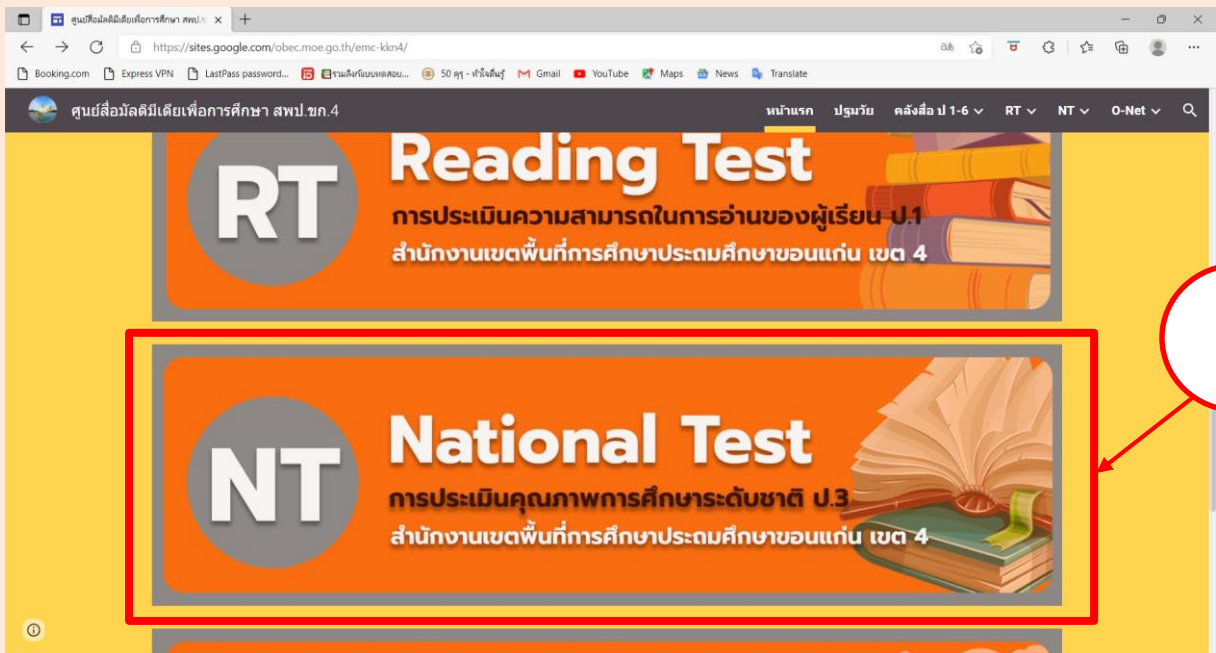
ศูนย์สื่อมัลติมีเดียเพื่อการศึกษา สพป.ข ×

https://sites.google.com/obec.moe.go.th/emc-kkn4/

Booking.com Express VPN LastPass password... รวมลิงก์แบบทดสอบ... 50 ครู - ทำได้ทันที Gmail YouTube Maps News Translate

ศูนย์สื่อมัลติมีเดียเพื่อการศึกษา สพป.ขก.4

หน้าแรก ปฐมวัย คลังสื่อ ป 1-6 RT NT O-Net

RT
Reading Test
การประเมินความสามารถในการอ่านของผู้เรียน ป.1
สำนักงานเขตพื้นที่การศึกษาประถมศึกษาขอนแก่น เขต 4

NT
National Test
การประเมินคุณภาพการศึกษาระดับชาติ ป.3
สำนักงานเขตพื้นที่การศึกษาประถมศึกษาขอนแก่น เขต 4